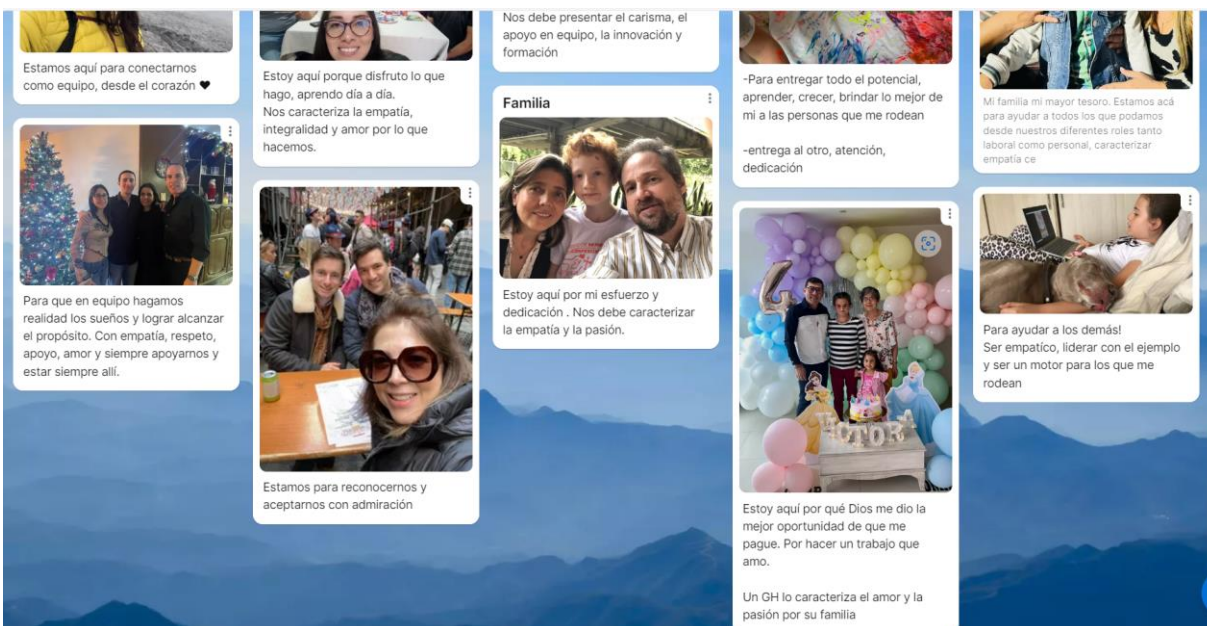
Estamos aquí para conectarnos como equipo, desde el corazón ❤

Para que en equipo hagamos realidad los sueños y lograr alcanzar el propósito. Con empatía, respeto, apoyo, amor y siempre apoyarnos y estar siempre allí.

Estoy aquí porque disfruto lo que hago, aprendo día a día.
Nos caracteriza la empatía, integralidad y amor por lo que hacemos.

Estamos para reconocernos y aceptarnos con admiración

Nos debe presentar el carisma, el apoyo en equipo, la innovación y formación

Familia

Estoy aquí por mi esfuerzo y dedicación . Nos debe caracterizar la empatía y la pasión.

-Para entregar todo el potencial, aprender, crecer, brindar lo mejor de mi a las personas que me rodean

-entrega al otro, atención, dedicación

Estoy aquí por qué Dios me dio la mejor oportunidad de que me pague. Por hacer un trabajo que amo.

Un GH lo caracteriza el amor y la pasión por su familia

Mi familia mi mayor tesoro. Estamos acá para ayudar a todos los que podamos desde nuestros diferentes roles tanto laboral como personal, caracterizar empatía ce

Para ayudar a los demás!
Ser empático, liderar con el ejemplo y ser un motor para los que me rodean